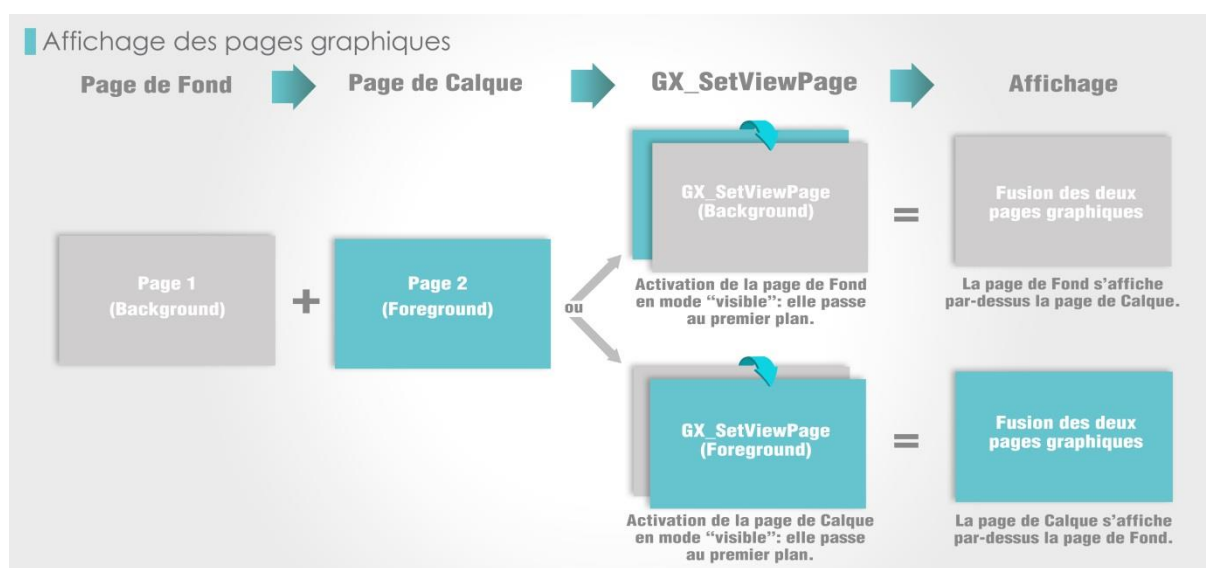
Affichage des pages graphiques

Page de Fond

Page de Calque

GX_SetViewPage

Affichage

Page 1
(Background)

+

Page 2
(Foreground)

ou

GX_SetViewPage
(Background)

Activation de la page de Fond en mode "visible": elle passe au premier plan.

=

Fusion des deux pages graphiques

La page de Fond s'affiche par-dessus la page de Calque.

GX_SetViewPage
(Foreground)

Activation de la page de Calque en mode "visible": elle passe au premier plan.

=

Fusion des deux pages graphiques

La page de Calque s'affiche par-dessus la page de Fond.